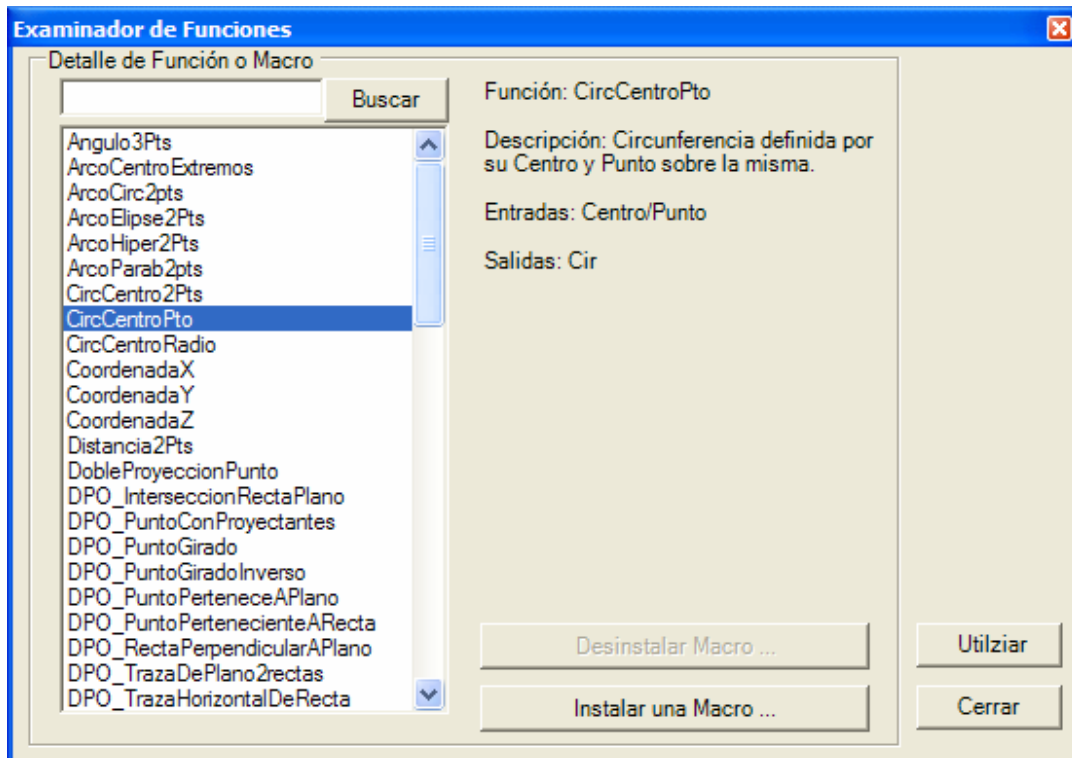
Examinador de Funciones

Detalle de Función o Macro

Buscar

Angulo3Pts
ArcoCentroExtremos
ArcoCirc2pts
ArcoElipse2Pts
ArcoHiper2Pts
ArcoParab2pts
CircCentro2Pts
CircCentroPto
CircCentroRadio
CoordenadaX
CoordenadaY
CoordenadaZ
Distancia2Pts
DobleProyeccionPunto
DPO_InterseccionRectaPlano
DPO_PuntoConProyectantes
DPO_PuntoGirado
DPO_PuntoGiradoInverso
DPO_PuntoPerteneceAPlano
DPO_PuntoPertenecienteARecta
DPO_RectaPerpendicularAPlano
DPO_TrazaDePlano2rectas
DPO_TrazaHorizontalDeRecta

Función: CircCentroPto

Descripción: Circunferencia definida por su Centro y Punto sobre la misma.

Entradas: Centro/Punto

Salidas: Cir

Desinstalar Macro ...

Instalar una Macro ...

Utilziar

Cerrar